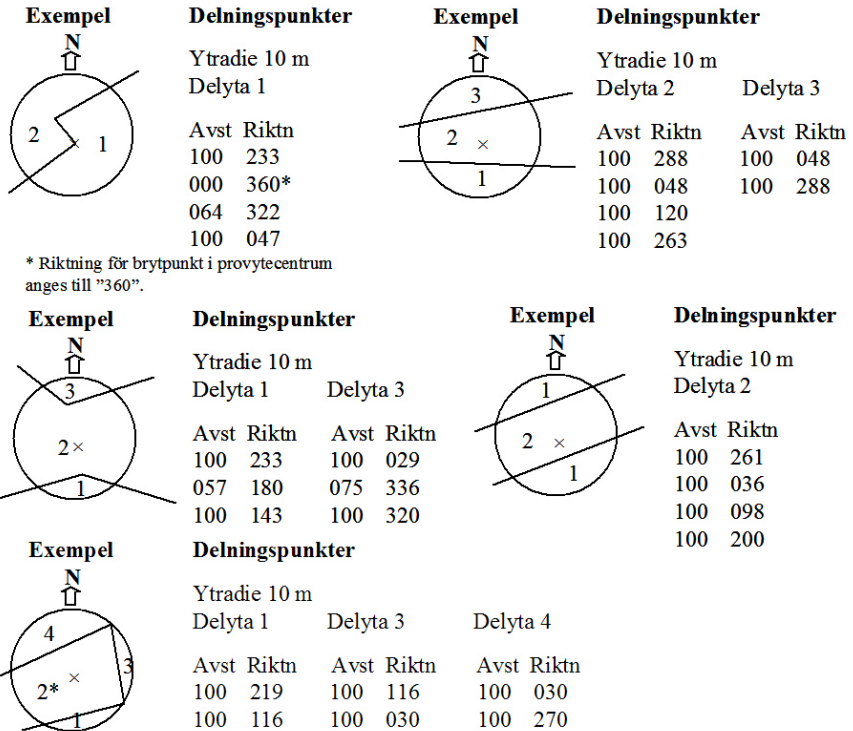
Exempel

N

2

1

Delningspunkter

Ytradie 10 m
Delyta 1

| Avst | Riktn |
|---|---|
| 100 | 233 |
| 000 | 360* |
| 064 | 322 |
| 100 | 047 |

* Riktning för brytpunkt i provytecentrum anges till ”360”.

Exempel

N

3

2

1

Delningspunkter

Ytradie 10 m
Delyta 2

| Avst | Riktn |
|---|---|
| 100 | 288 |
| 100 | 048 |
| 100 | 120 |
| 100 | 263 |

Delyta 3

| Avst | Riktn |
|---|---|
| 100 | 048 |
| 100 | 288 |

Exempel

N

3

2

1

Delningspunkter

Ytradie 10 m
Delyta 1

| Avst | Riktn |
|---|---|
| 100 | 233 |
| 057 | 180 |
| 100 | 143 |

Delyta 3

| Avst | Riktn |
|---|---|
| 100 | 029 |
| 075 | 336 |
| 100 | 320 |

Exempel

N

1

2

1

Delningspunkter

Ytradie 10 m
Delyta 2

| Avst | Riktn |
|---|---|
| 100 | 261 |
| 100 | 036 |
| 100 | 098 |
| 100 | 200 |

Exempel

N

4

3

2*

1

Delningspunkter

Ytradie 10 m
Delyta 1

| Avst | Riktn |
|---|---|
| 100 | 219 |
| 100 | 116 |

Delyta 3

| Avst | Riktn |
|---|---|
| 100 | 116 |
| 100 | 030 |

Delyta 4

| Avst | Riktn |
|---|---|
| 100 | 030 |
| 100 | 270 |